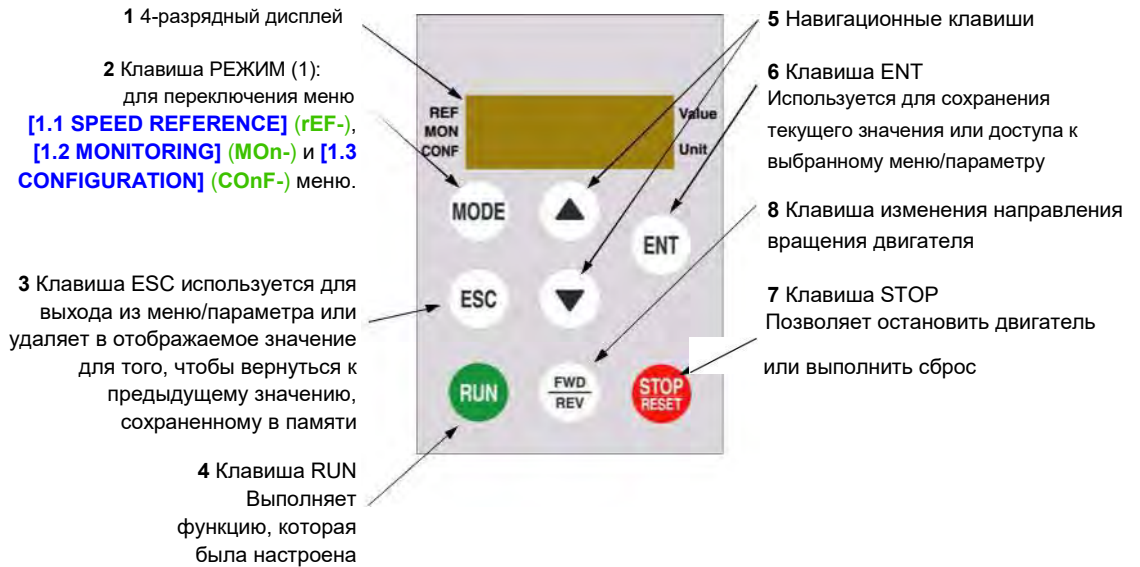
**1** 4-разрядный дисплей

**2** Клавиша РЕЖИМ (1): для переключения меню **[1.1 SPEED REFERENCE]** (**rEF-**), **[1.2 MONITORING]** (**MOn-**) и **[1.3 CONFIGURATION]** (**COnF-**) меню.

REF
MON
CONF

Value
Unit

MODE

ENT

ESC

RUN

FWD
REV

STOP
RESET

**3** Клавиша ESC используется для выхода из меню/параметра или удаляет в отображаемое значение для того, чтобы вернуться к предыдущему значению, сохраненному в памяти

**4** Клавиша RUN
Выполняет функцию, которая была настроена

**5** Навигационные клавиши

**6** Клавиша ENT
Используется для сохранения текущего значения или доступа к выбранному меню/параметру

**8** Клавиша изменения направления вращения двигателя

**7** Клавиша STOP
Позволяет остановить двигатель

или выполнить сброс